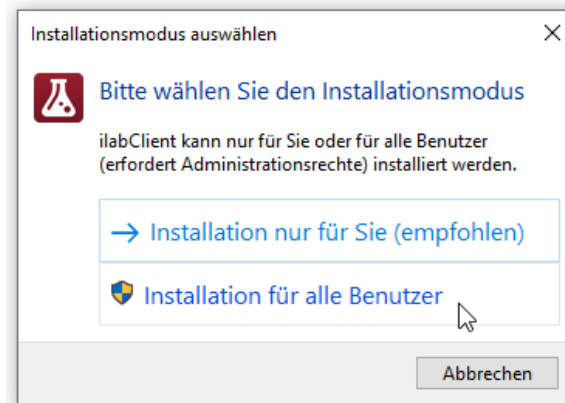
Installationsmodus auswählen

Bitte wählen Sie den Installationsmodus

ilabClient kann nur für Sie oder für alle Benutzer (erfordert Administrationsrechte) installiert werden.

→ Installation nur für Sie (empfohlen)

Installation für alle Benutzer

Abbrechen